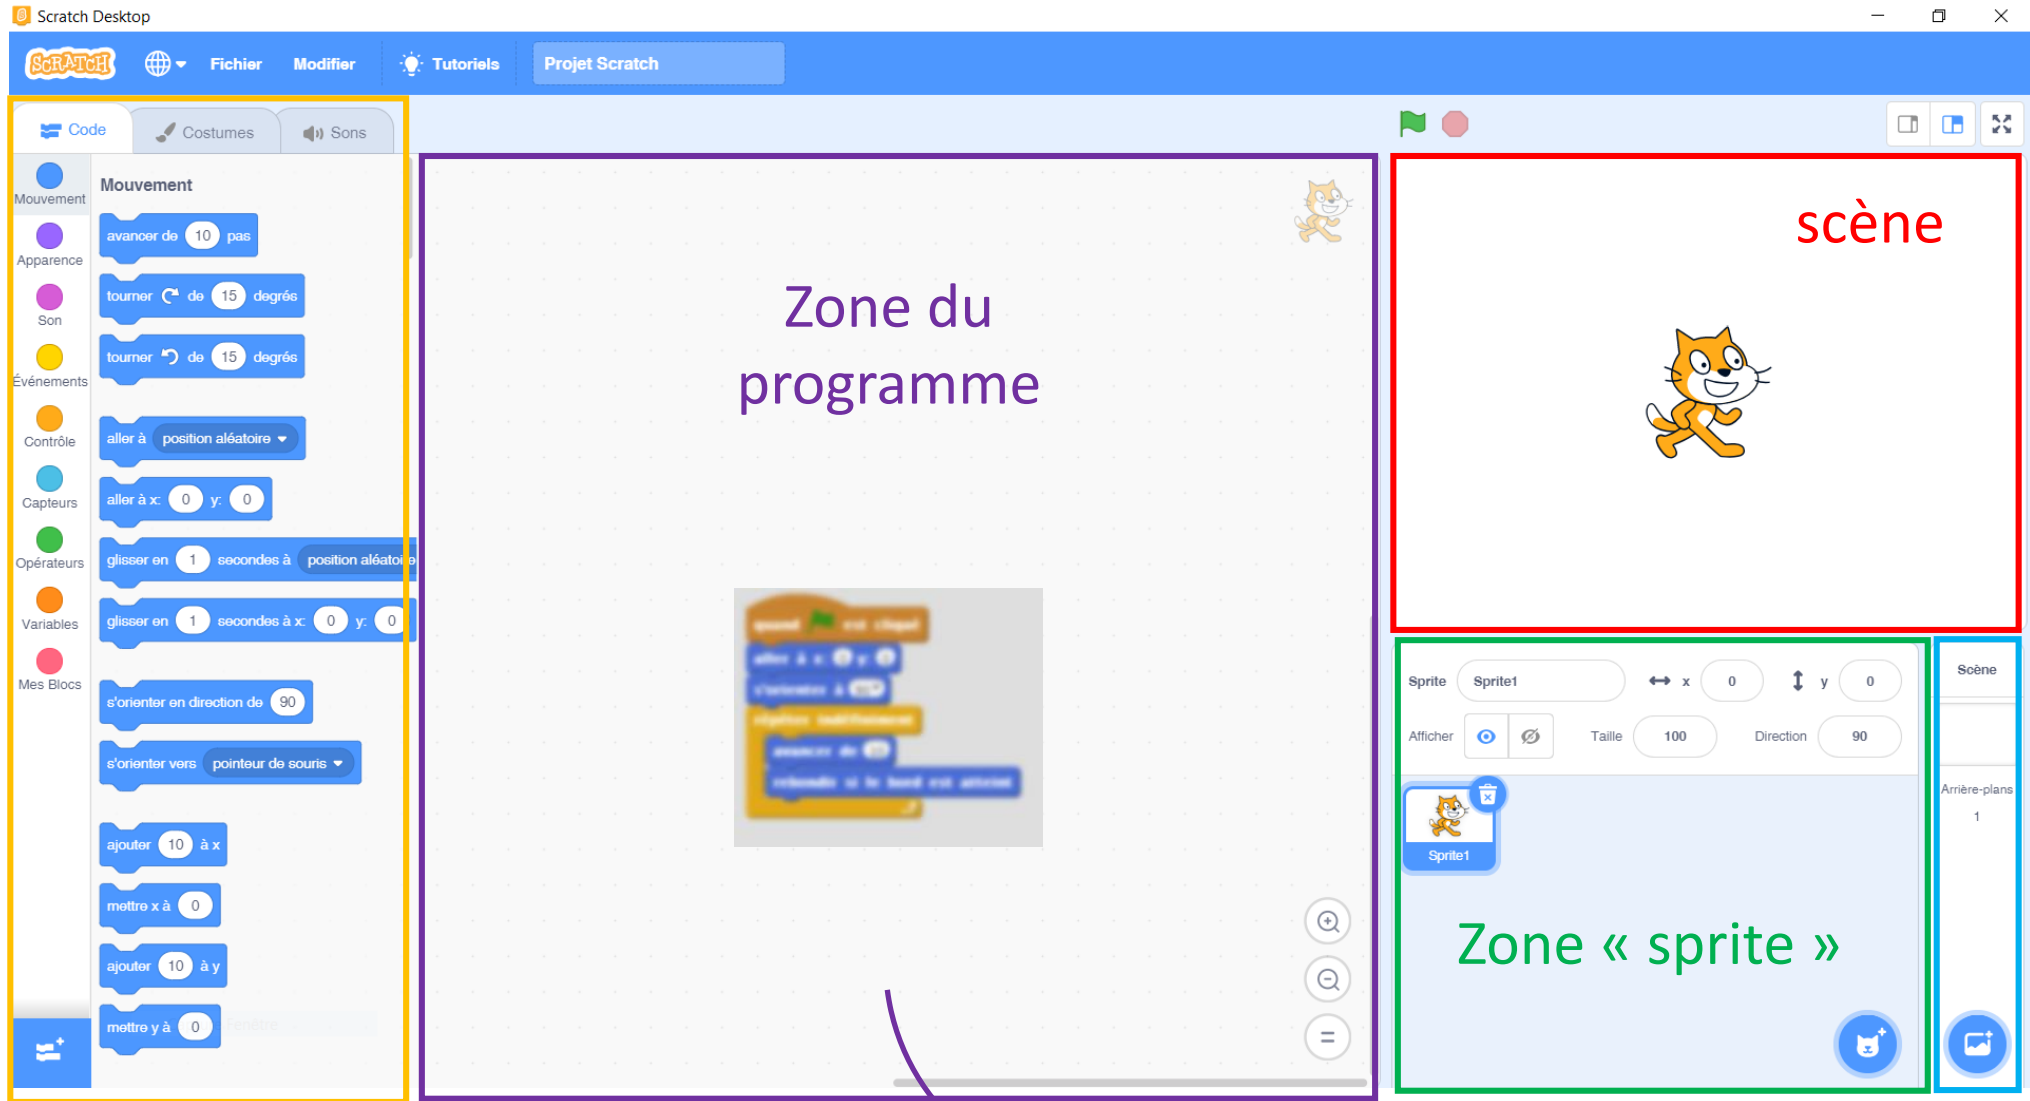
Scratch Desktop

Fichier Modifier Tutoriels Projet Scratch

Code Costumes Sons

Mouvement
Apparence
Son
Événements
Contrôle
Capteurs
Opérateurs
Variables
Mes Blocs

Mouvement

avancer de 10 pas
tourner de 15 degrés
tourner de 15 degrés
aller à position aléatoire
aller à x: 0 y: 0
glisser en 1 secondes à position aléatoire
glisser en 1 secondes à x: 0 y: 0
s'orienter en direction de 90
s'orienter vers pointeur de souris
ajouter 10 à x
mettre x à 0
ajouter 10 à y
mettre y à 0

Zone du programme

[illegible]

scène

Sprite Sprite1 x 0 y 0
Afficher Taille 100 Direction 90

Sprite1

Zone « sprite »

Scène

Arrière-plans
1